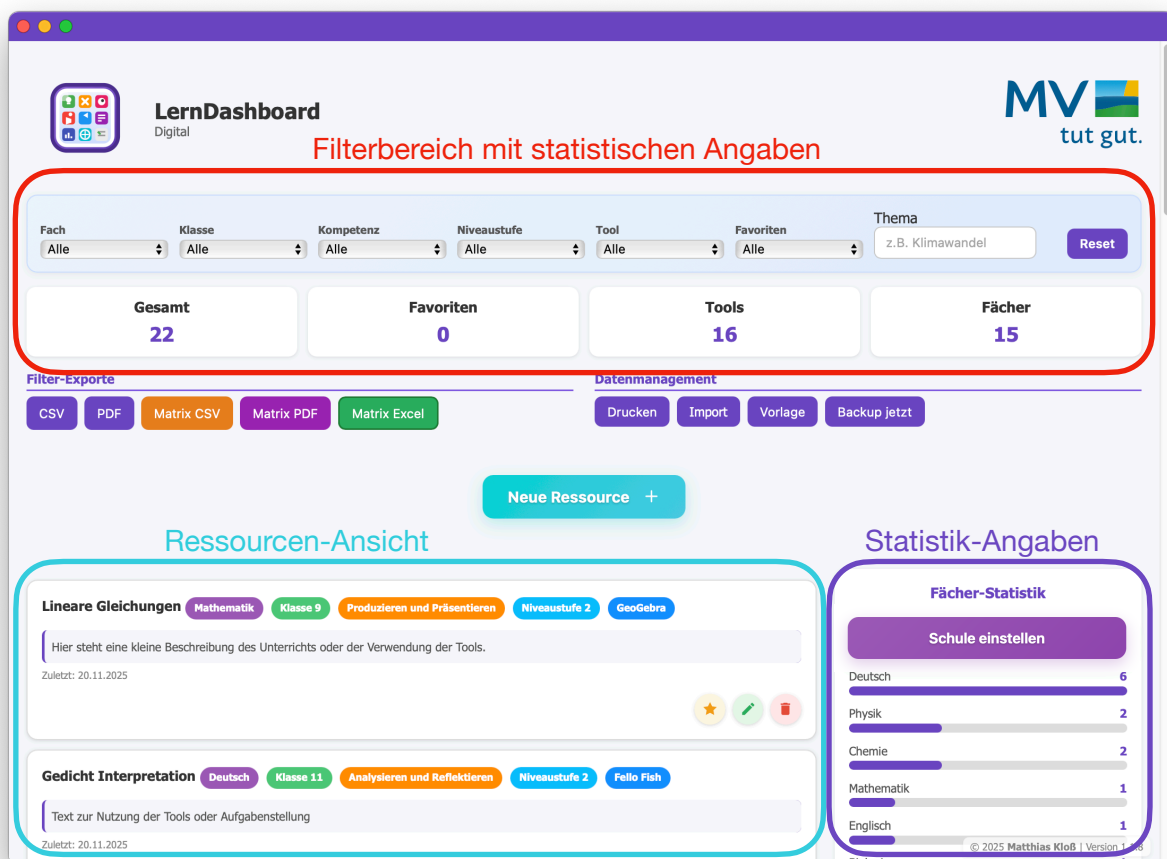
LernDashboard
Digital

MV tut gut.

Filterbereich mit statistischen Angaben

Fach
Alle

Klasse
Alle

Kompetenz
Alle

Niveaustufe
Alle

Tool
Alle

Favoriten
Alle

Thema
z.B. Klimawandel

Reset

| Gesamt | Favoriten | Tools | Fächer |
|---|---|---|---|
| 22 | 0 | 16 | 15 |

Filter-Exporte
CSV PDF Matrix CSV Matrix PDF Matrix Excel

Datenmanagement
Drucken Import Vorlage Backup jetzt

Neue Ressource +

Ressourcen-Ansicht

Statistik-Angaben

Lineare Gleichungen Mathematik Klasse 9 Produzieren und Präsentieren Niveaustufe 2 GeoGebra

Hier steht eine kleine Beschreibung des Unterrichts oder der Verwendung der Tools.

Zuletzt: 20.11.2025

Gedicht Interpretation Deutsch Klasse 11 Analysieren und Reflektieren Niveaustufe 2 Fello Fish

Text zur Nutzung der Tools oder Aufgabenstellung

Zuletzt: 20.11.2025

Fächer-Statistik

Schule einstellen

Deutsch 6
Physik 2
Chemie 2
Mathematik 1
Englisch 1

© 2025 Matthias Kloß | Version 1.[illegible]